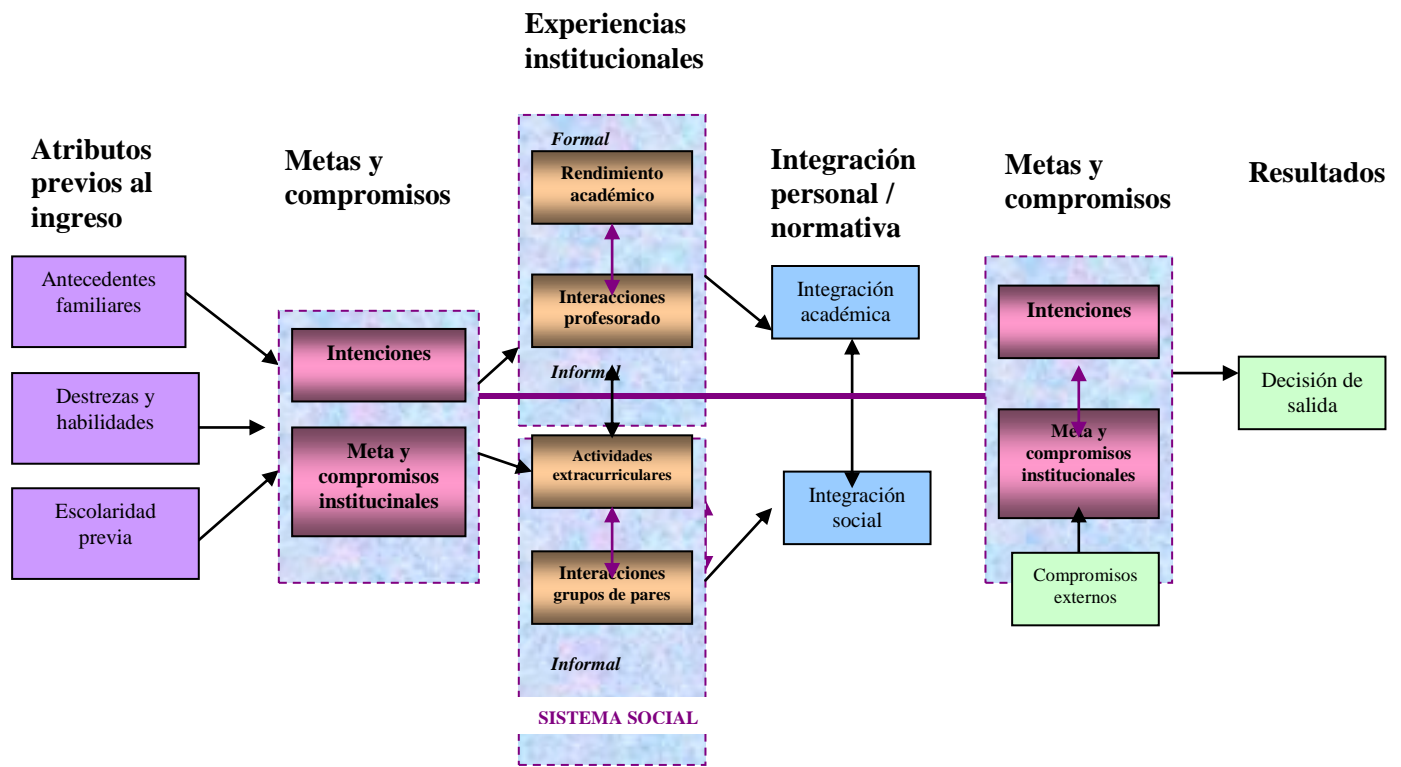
Experiencias institucionales

Atributos previos al ingreso

Metas y compromisos

Integración personal / normativa

Metas y compromisos

Resultados

Antecedentes familiares

Destrezas y habilidades

Escolaridad previa

Intenciones

Meta y compromisos institucinales

Formal

Rendimiento académico

Interacciones profesorado

Informal

Actividades extracurriculares

Interacciones grupos de pares

Informal

SISTEMA SOCIAL

Integración académica

Integración social

Intenciones

Meta y compromisos institucionales

Compromisos externos

Decisión de salida